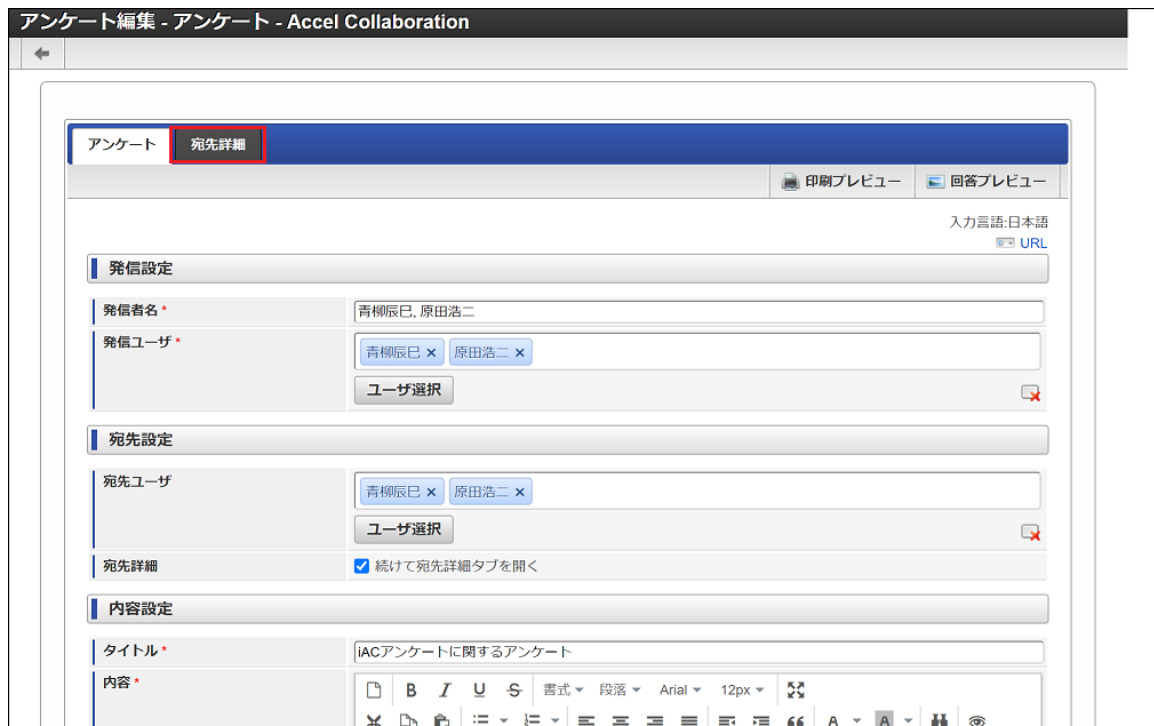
アンケート編集 - アンケート - Accel Collaboration

アンケート
宛先詳細

印刷プレビュー
回答プレビュー

入力言語:日本語
URL

発信設定

発信者名 *
青柳辰巳, 原田浩二

発信ユーザ *
青柳辰巳 ×
原田浩二 ×
ユーザ選択

宛先設定

宛先ユーザ
青柳辰巳 ×
原田浩二 ×
ユーザ選択

宛先詳細
続けて宛先詳細タブを開く

内容設定

タイトル *
iACアンケートに関するアンケート

内容 *
B I U S 書式 段落 Arial 12px
A A